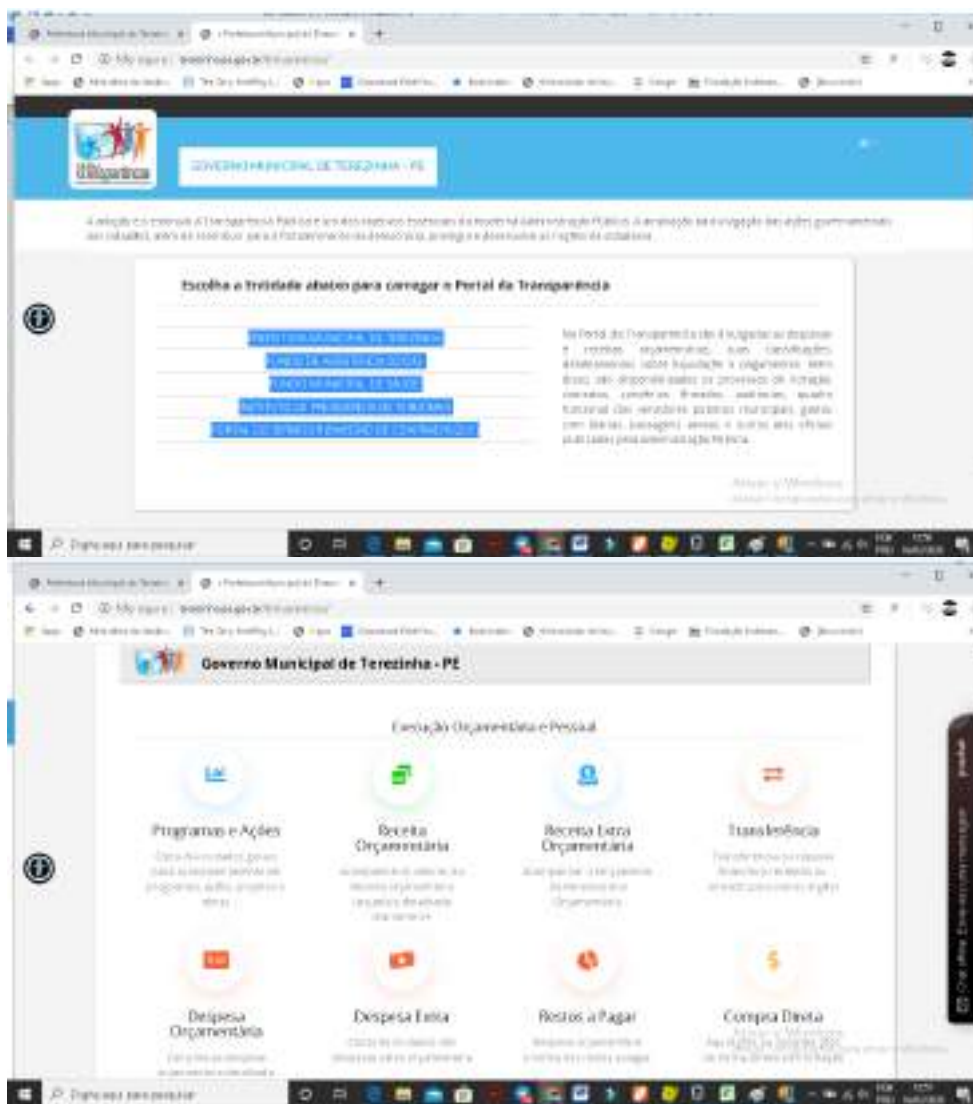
GOVERNO MUNICIPAL DE TEREZINHA - PE

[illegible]

Escolha a Entidade abaixo para carregar o Portal da Transparência

PREFEITURA MUNICIPAL DE TEREZINHA
FUNDO DE ASSISTÊNCIA SOCIAL
FUNDO MUNICIPAL DE SAÚDE
INSTITUTO DE PREVIDÊNCIA DE TEREZINHA
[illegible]

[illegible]

Ativar o Windows

Digite aqui para pesquisar

Governo Municipal de Terezinha - PE

Execução Orçamentária e Pessoal

Programas e Ações

Receita Orçamentária

Receita Extra Orçamentária

Transferência

Despesa Orçamentária

Despesa Extra

Restos a Pagar

Compra Direta

Ativar o Windows

Digite aqui para pesquisar